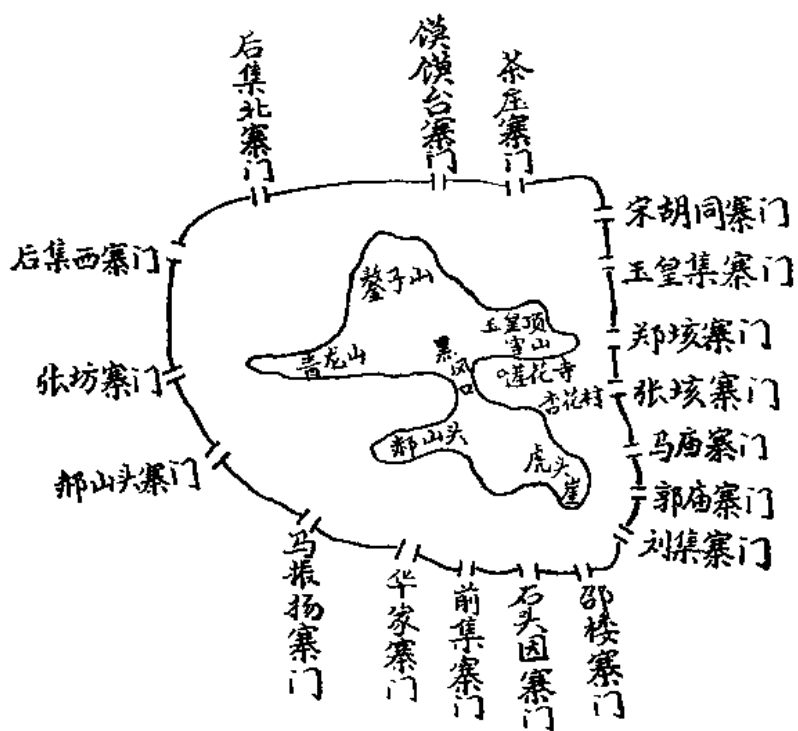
后集北寨门

馍馍台寨门

茶庄寨门

宋胡同寨门

玉皇集寨门

郑垓寨门

张垓寨门

马庙寨门

郭庙寨门

刘集寨门

后集西寨门

张坊寨门

郝山头寨门

马振扬寨门

华家寨门

前集寨门

石头囤寨门

邵楼寨门

鏊子山

青龙山

黑风口

玉皇顶

雪山

莲花寺

杏花村

郝山头

虎头崖